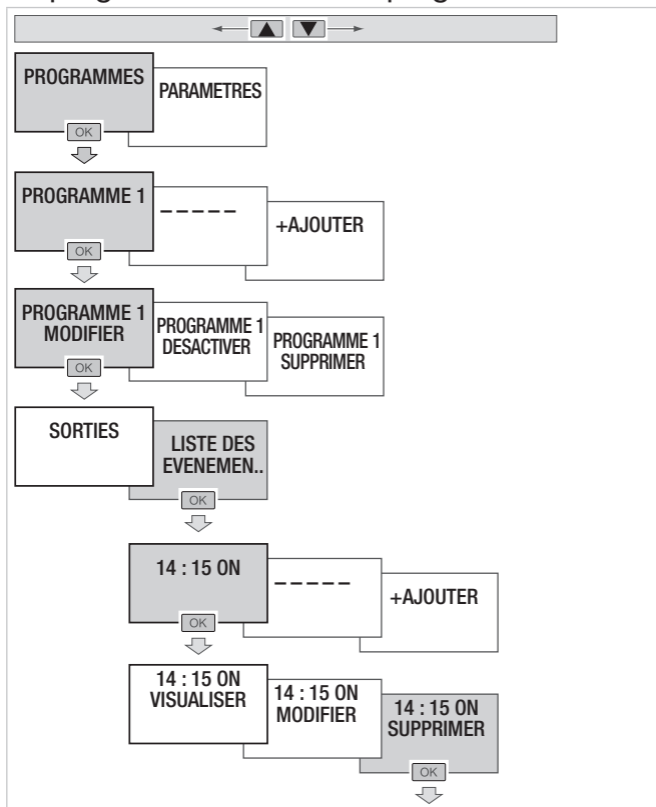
PROGRAMMES
OK
PARAMETRES

PROGRAMME 1
OK
– – – – –
+AJOUTER

PROGRAMME 1 MODIFIER
OK
PROGRAMME 1 DESACTIVER
PROGRAMME 1 SUPPRIMER

SORTIES
LISTE DES EVENEMEN..
OK

14 : 15 ON
OK
– – – – –
+AJOUTER

14 : 15 ON VISUALISER
14 : 15 ON MODIFIER
14 : 15 ON SUPPRIMER
OK